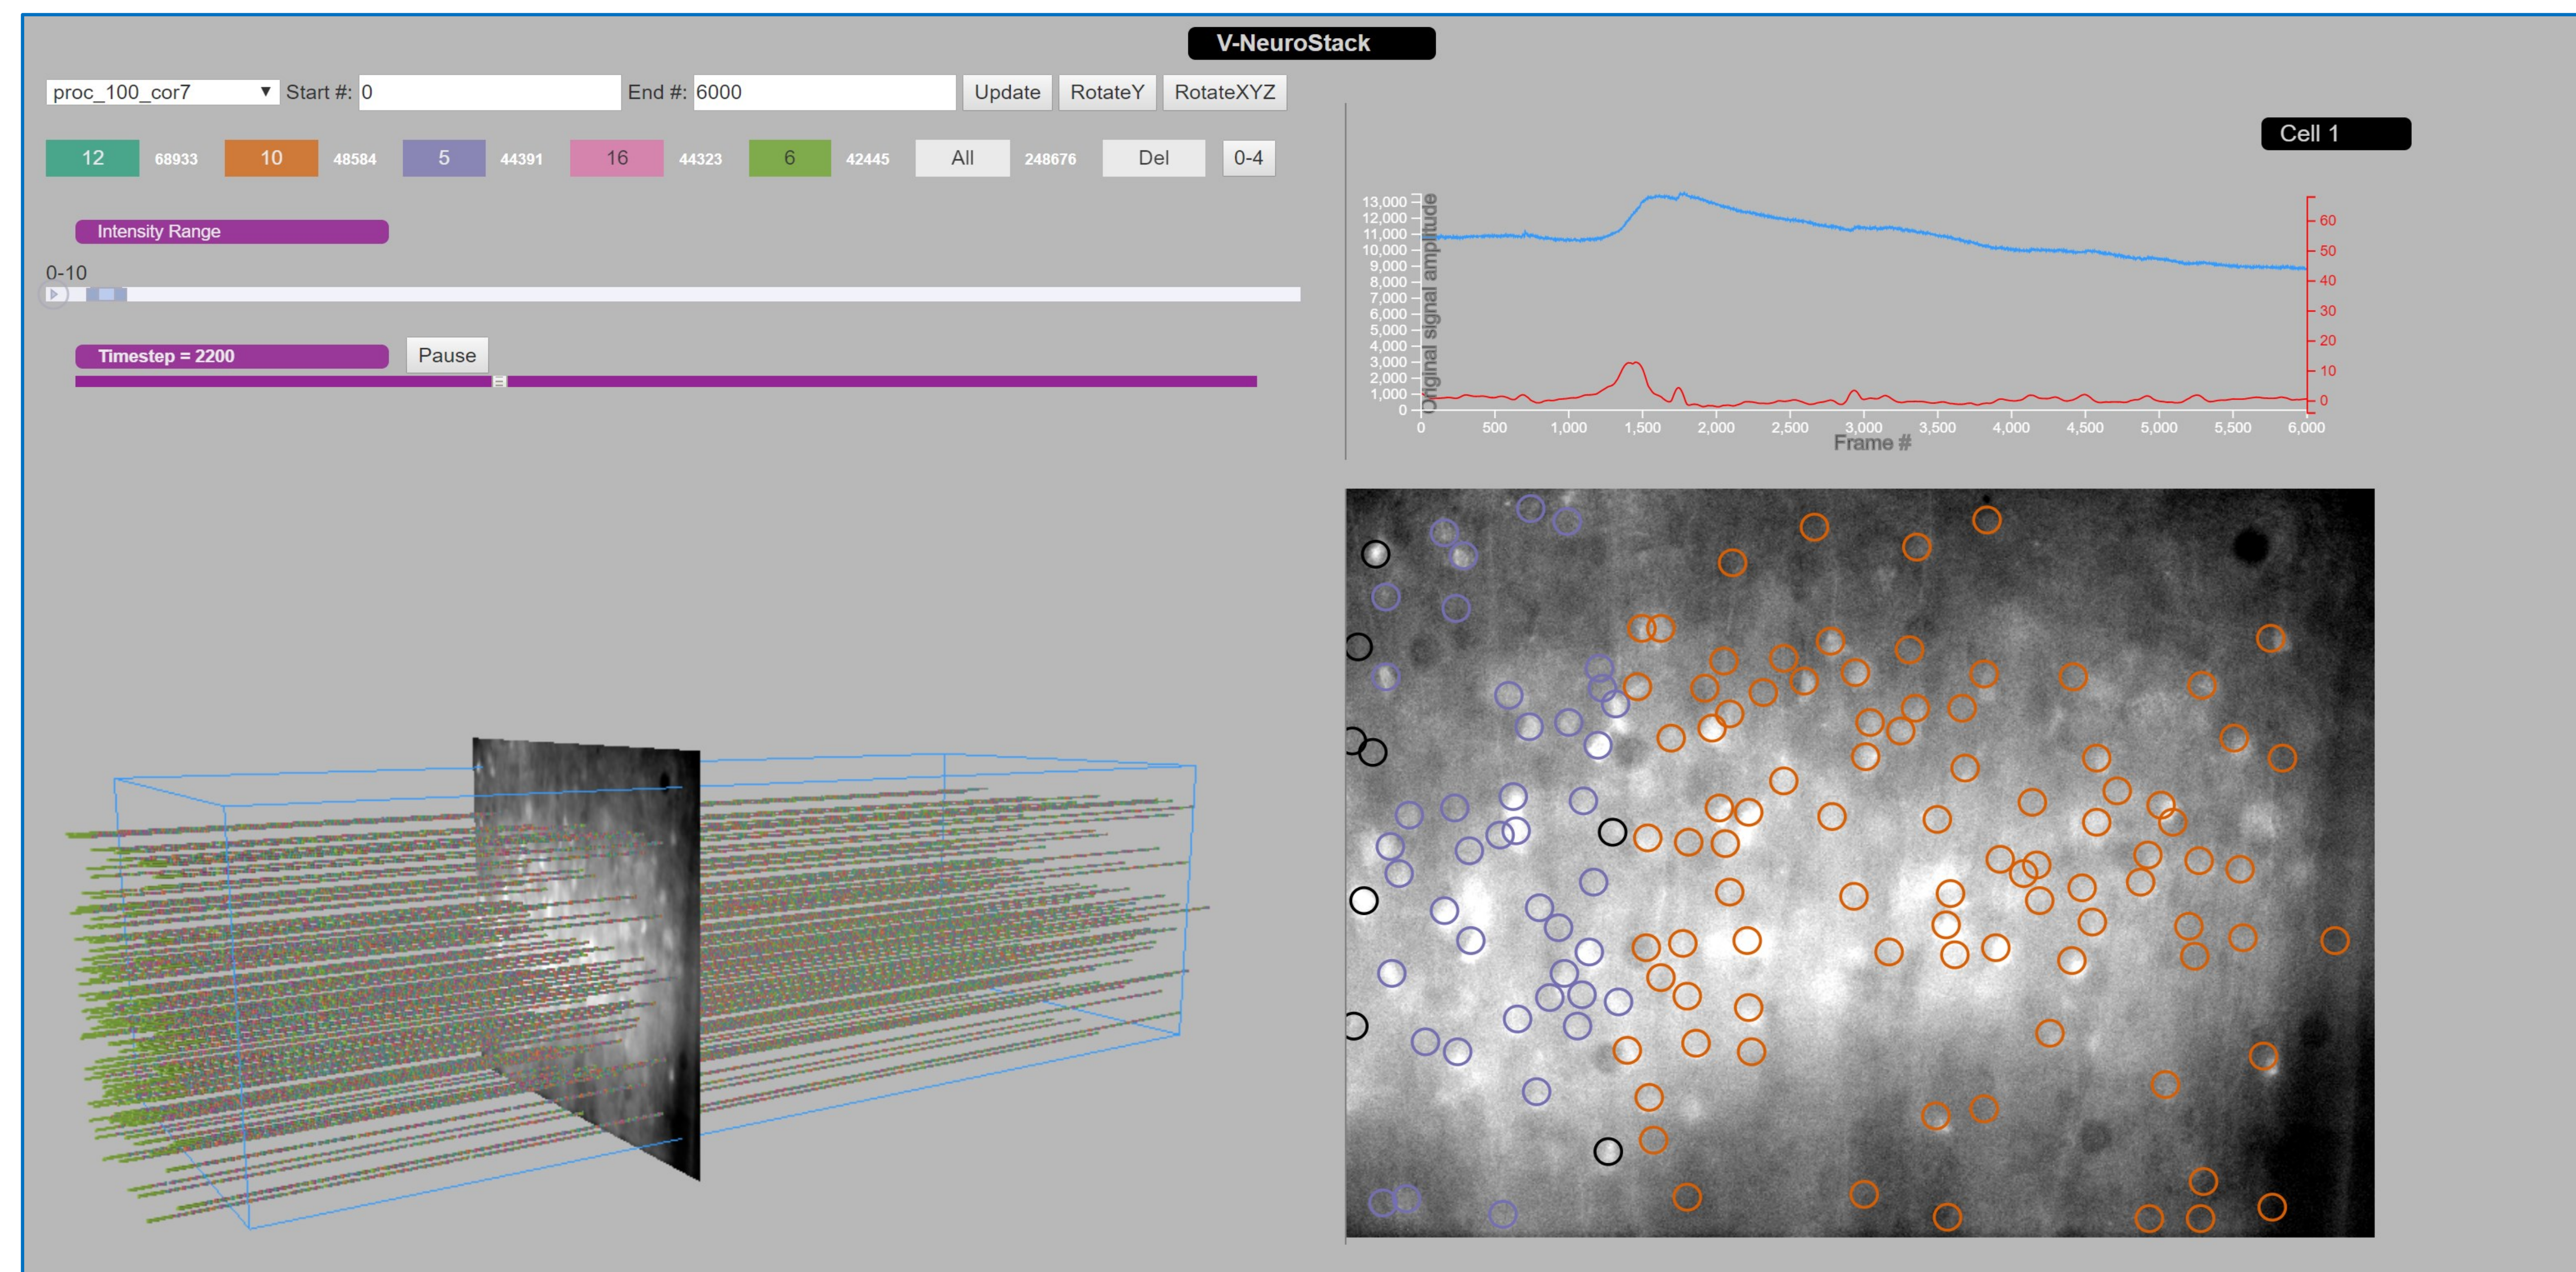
V-NeuroStack

proc_100_cor7 ▼ Start #: 0 End #: 6000 Update RotateY RotateXYZ

12 68933 10 48584 5 44391 16 44323 6 42445 All 248676 Del 0-4

Intensity Range

0-10

Timestep = 2200 Pause

Cell 1

Original signal amplitude

13,000
12,000
11,000
10,000
9,000
8,000
7,000
6,000
5,000
4,000
3,000
2,000
1,000
0

60
50
40
30
20
10
0

0 500 1,000 1,500 2,000 2,500 3,000 3,500 4,000 4,500 5,000 5,500 6,000

Frame #